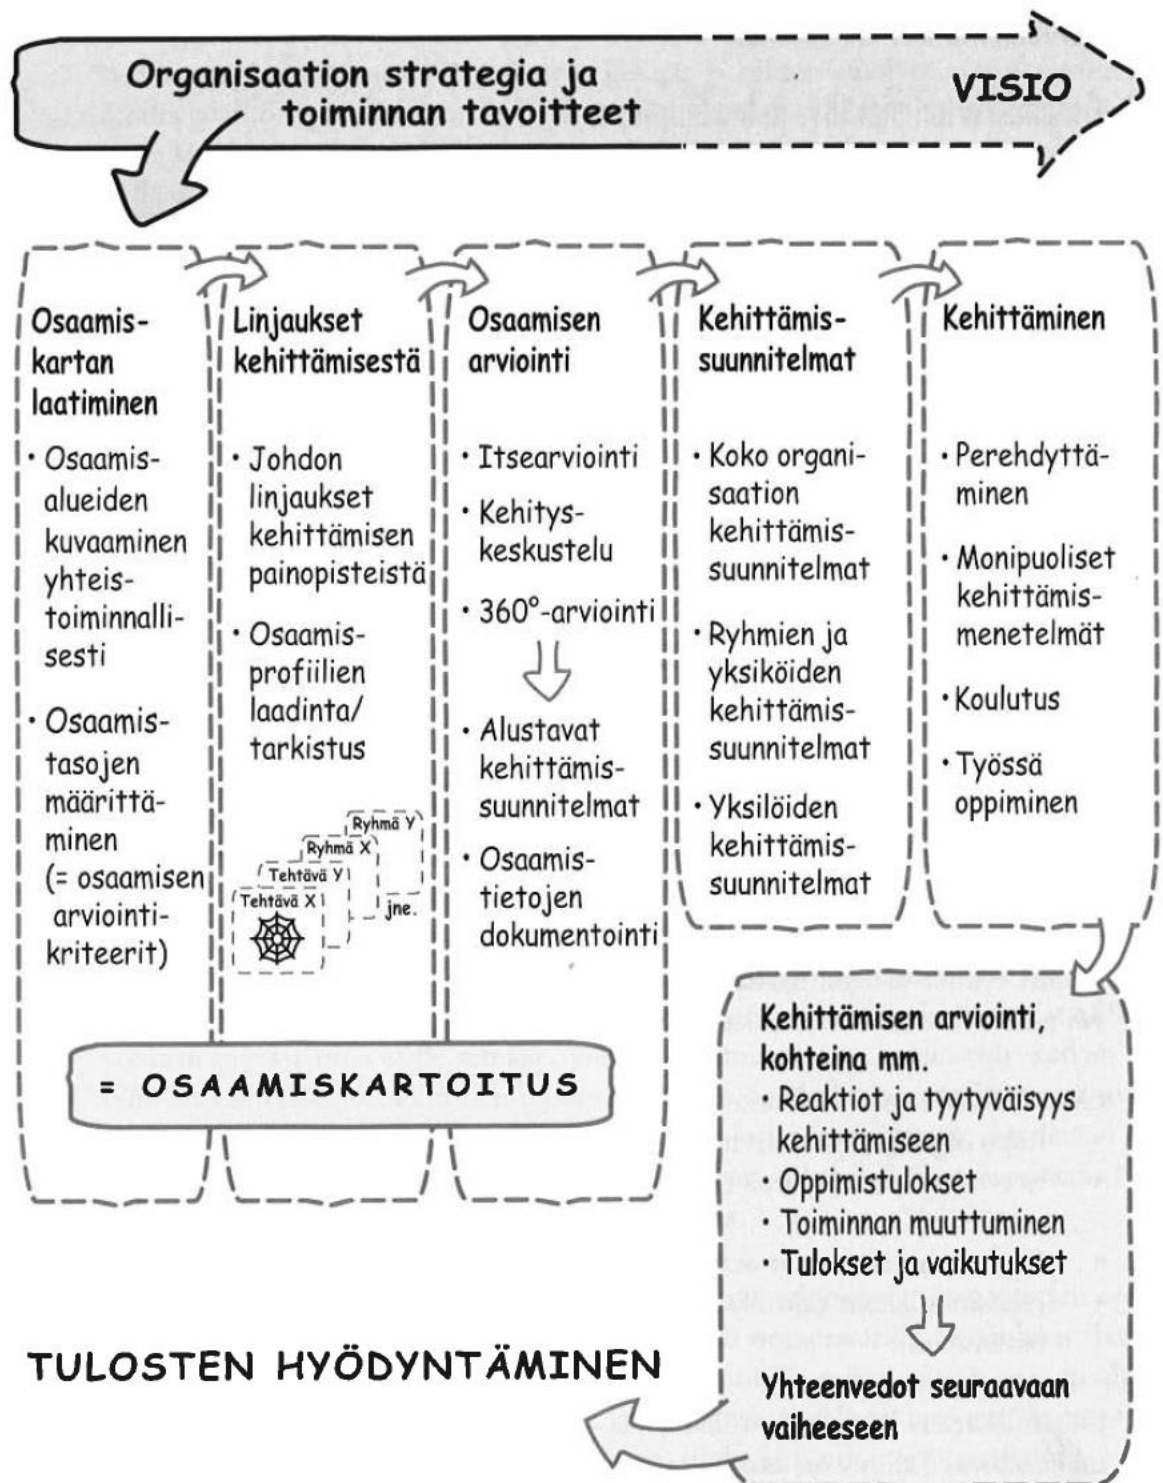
Organisaation strategia ja toiminnan tavoitteet

VISIO

Osaamiskartan laatiminen

• Osaamisalueiden kuvaaminen yhteistoiminnallisesti

• Osaamistasojen määrittäminen (= osaamisen arviointikriteerit)

Linjaukset kehittämisestä

• Johdon linjaukset kehittämisen painopisteistä

• Osaamisprofiilien laadinta/ tarkistus

Ryhmä Y
Ryhmä X
Tehtävä Y
Tehtävä X
jne.

Osaamisen arviointi

• Itsearviointi

• Kehityskeskustelu

• 360°-arviointi

• Alustavat kehittämissuunnitelmat

• Osaamistietojen dokumentointi

Kehittämissuunnitelmat

• Koko organisaation kehittämissuunnitelmat

• Ryhmien ja yksiköiden kehittämissuunnitelmat

• Yksilöiden kehittämissuunnitelmat

Kehittäminen

• Perehdyttäminen

• Monipuoliset kehittämismenetelmät

• Koulutus

• Työssä oppiminen

= OSAAMISKARTOITUS

Kehittämisen arviointi, kohteina mm.
• Reaktiot ja tyytyväisyys kehittämiseen
• Oppimistulokset
• Toiminnan muuttuminen
• Tulokset ja vaikutukset

Yhteenvedot seuraavaan vaiheeseen

TULOSTEN HYÖDYNTÄMINEN